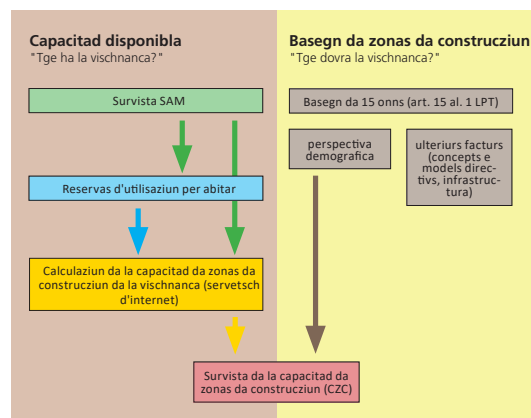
Capacitad disponibla
"Tge ha la vischnanca?"

Survista SAM

Reservas d'utilisaziun per abitar

Calculaziun da la capacitad da zonas da construcziun da la vischnanca (servetsch d'internet)

Basegn da zonas da construcziun
"Tge dovra la vischnanca?"

Basegn da 15 onns (art. 15 al. 1 LPT)

perspectiva demografica

ulteriurs facturs (concepts e models directivs, infrastructura)

Survista da la capacitad da zonas da construcziun (CZC)